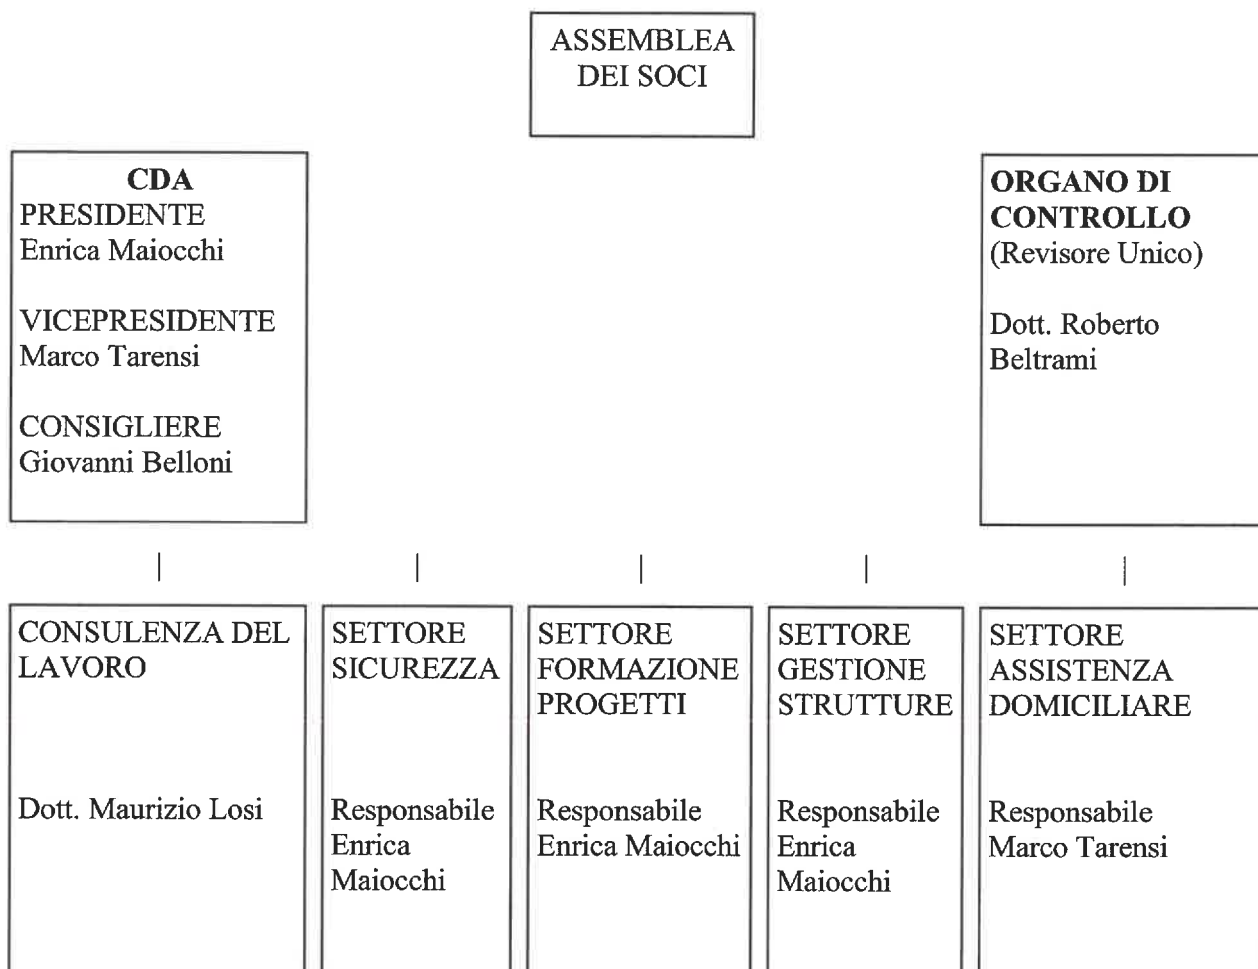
ASSEMBLEA
DEI SOCI

**CDA**
PRESIDENTE
Enrica Maiocchi

VICEPRESIDENTE
Marco Tarensi

CONSIGLIERE
Giovanni Belloni

**ORGANO DI CONTROLLO**
(Revisore Unico)

Dott. Roberto Beltrami

CONSULENZA DEL LAVORO

Dott. Maurizio Losi

SETTORE SICUREZZA

Responsabile Enrica Maiocchi

SETTORE FORMAZIONE PROGETTI

Responsabile Enrica Maiocchi

SETTORE GESTIONE STRUTTURE

Responsabile Enrica Maiocchi

SETTORE ASSISTENZA DOMICILIARE

Responsabile Marco Tarensi